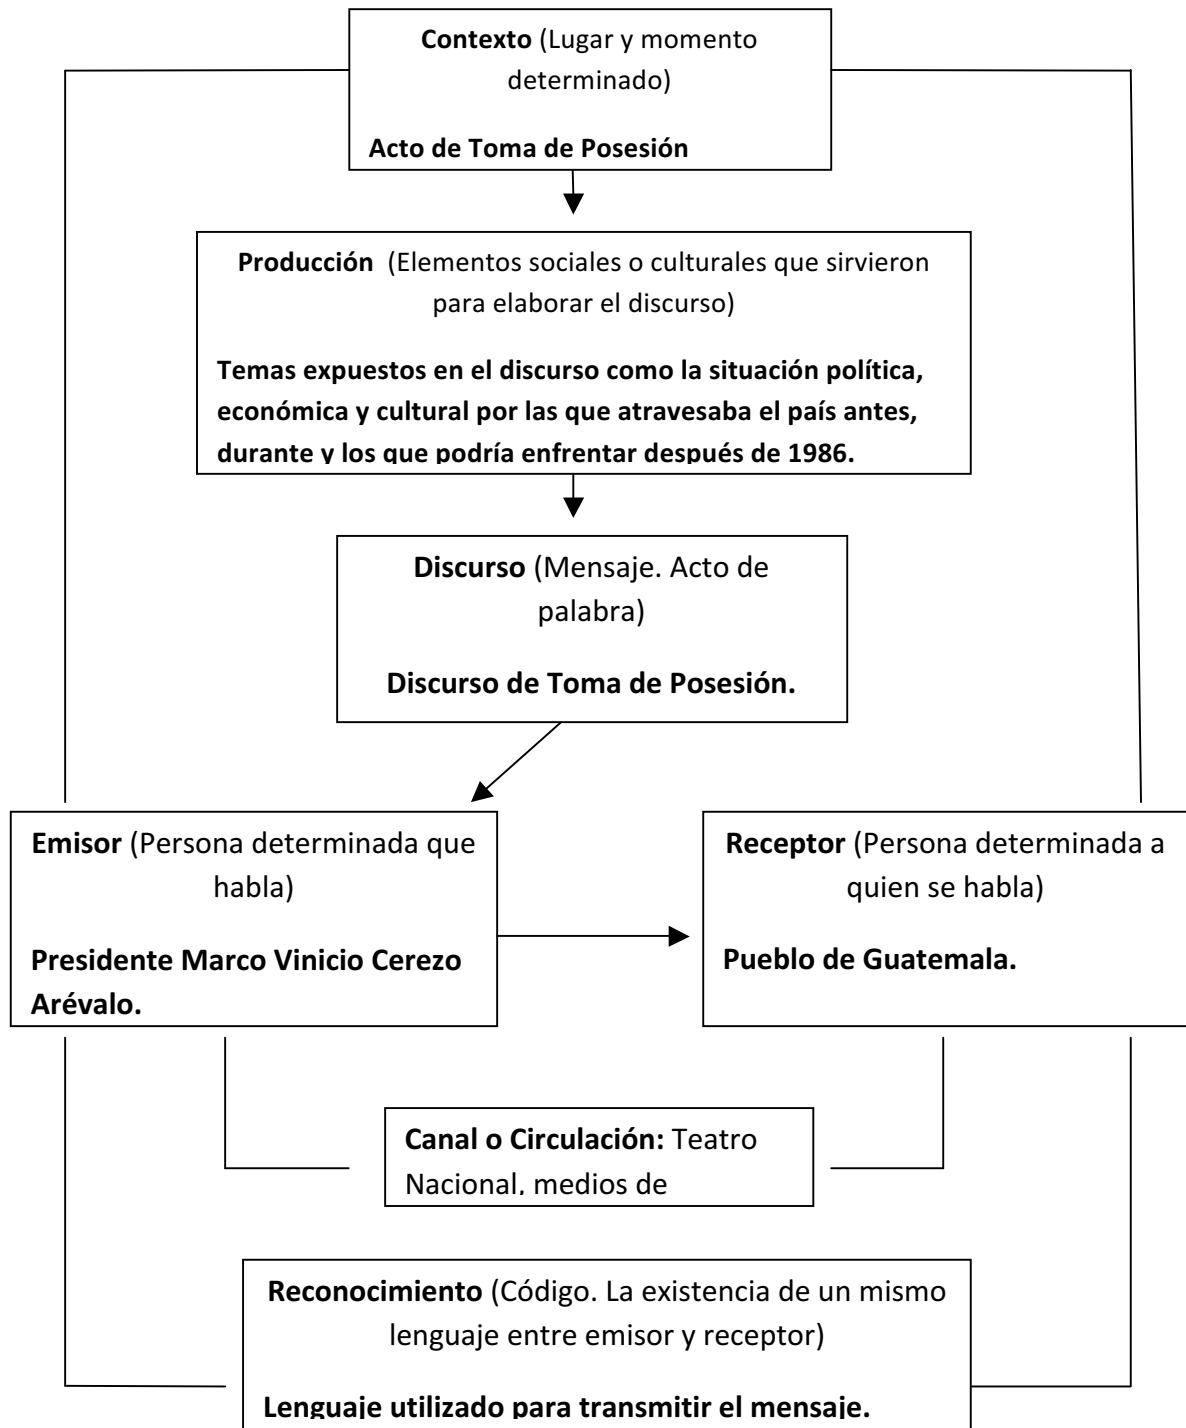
**Contexto** (Lugar y momento determinado)

**Acto de Toma de Posesión**

**Producción** (Elementos sociales o culturales que sirvieron para elaborar el discurso)

**Temas expuestos en el discurso como la situación política, económica y cultural por las que atravesaba el país antes, durante y los que podría enfrentar después de 1986.**

**Discurso** (Mensaje. Acto de palabra)

**Discurso de Toma de Posesión.**

**Emisor** (Persona determinada que habla)

**Presidente Marco Vinicio Cerezo Arévalo.**

**Receptor** (Persona determinada a quien se habla)

**Pueblo de Guatemala.**

**Canal o Circulación:** Teatro Nacional, medios de

**Reconocimiento** (Código. La existencia de un mismo lenguaje entre emisor y receptor)

**Lenguaje utilizado para transmitir el mensaje.**